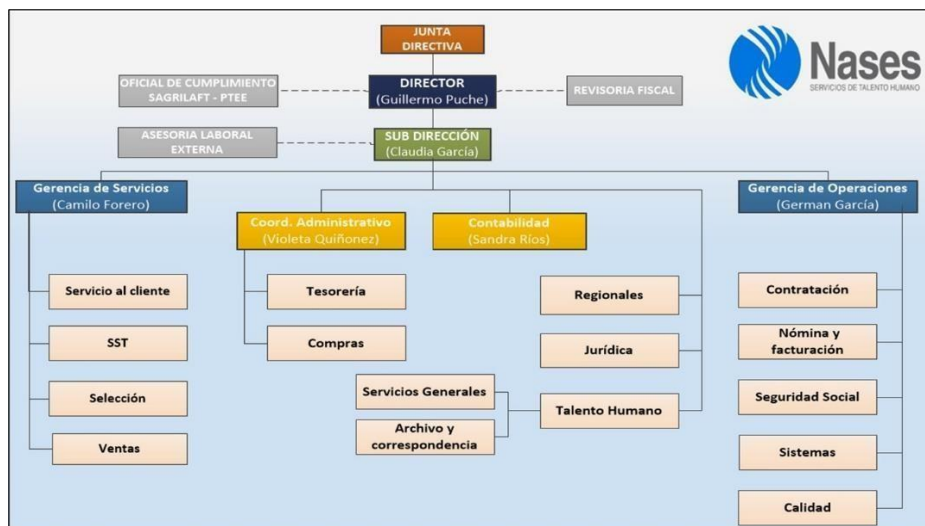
JUNTA DIRECTIVA

Nases
SERVICIOS DE TALENTO HUMANO

OFICIAL DE CUMPLIMIENTO SAGRILAFT - PTEE

DIRECTOR
(Guillermo Puche)

REVISORIA FISCAL

ASESORIA LABORAL EXTERNA

SUB DIRECCIÓN
(Claudia García)

Gerencia de Servicios
(Camilo Forero)

Coord. Administrativo
(Violeta Quiñonez)

Contabilidad
(Sandra Ríos)

Gerencia de Operaciones
(German García)

Servicio al cliente

SST

Selección

Ventas

Tesorería

Compras

Regionales

Jurídica

Servicios Generales

Archivo y correspondencia

Talento Humano

Contratación

Nómina y facturación

Seguridad Social

Sistemas

Calidad